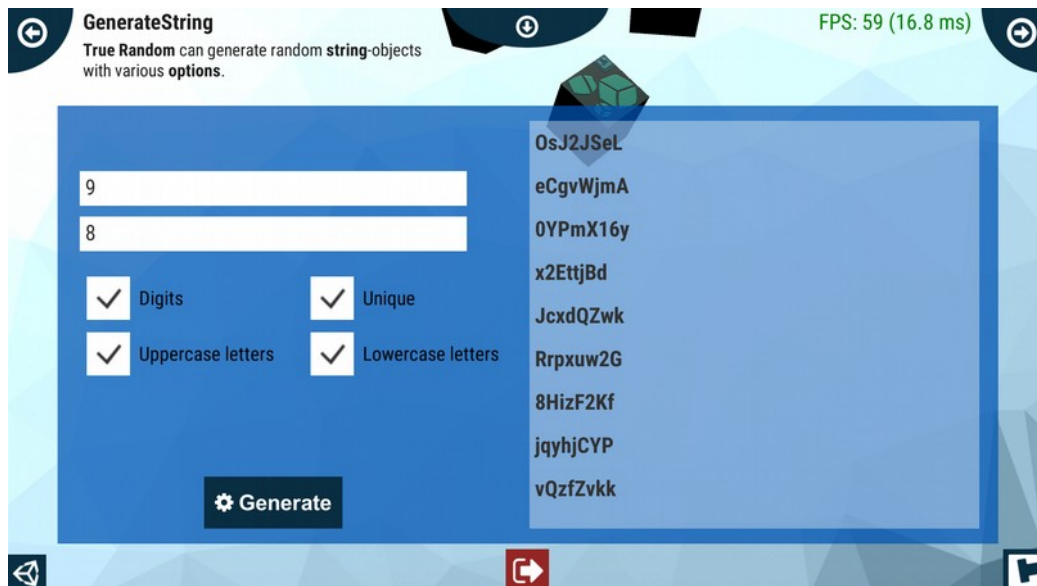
GenerateString
True Random can generate random string-objects with various options.

FPS: 59 (16.8 ms)

9

8

Digits

Unique

Uppercase letters

Lowercase letters

Generate

OsJ2JSeL
eCgvWjmA
0YPmX16y
x2EttjBd
JcxdQZwk
Rrpxuw2G
8HizF2Kf
jqyhjCYP
vQzfZvkk